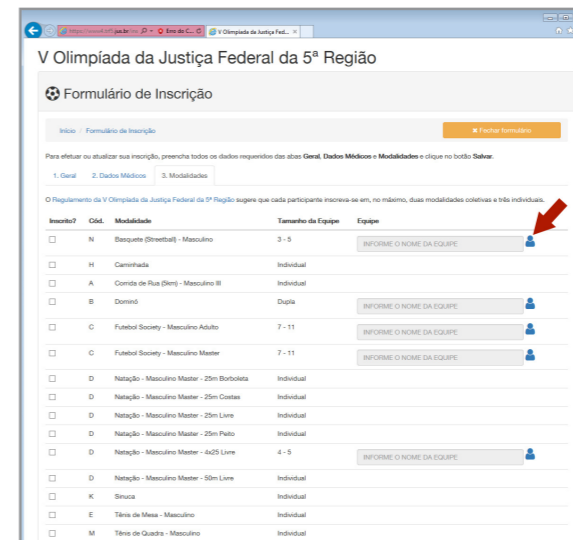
https://www4.trf5.jus.br/ Erro do C... V Olimpíada da Justiça Fed... ×

V Olimpíada da Justiça Federal da 5ª Região

Formulário de Inscrição

Início / Formulário de Inscrição

✖ Fechar formulário

Para efetuar ou atualizar sua inscrição, preencha todos os dados requeridos das abas Geral, Dados Médicos e Modalidades e clique no botão Salvar.

1. Geral | 2. Dados Médicos | 3. Modalidades

O Regulamento da V Olimpíada da Justiça Federal da 5ª Região sugere que cada participante inscreva-se em, no máximo, duas modalidades coletivas e três individuais.

| Inscrito? | Cód. | Modalidade | Tamanho da Equipe | Equipe |
|---|---|---|---|---|
| ☐ | N | Basquete (Streetball) - Masculino | 3 - 5 | INFORME O NOME DA EQUIPE |
| ☐ | H | Caminhada | Individual | |
| ☐ | A | Corrida de Rua (5km) - Masculino III | Individual | |
| ☐ | B | Dominó | Dupla | INFORME O NOME DA EQUIPE |
| ☐ | C | Futebol Society - Masculino Adulto | 7 - 11 | INFORME O NOME DA EQUIPE |
| ☐ | C | Futebol Society - Masculino Master | 7 - 11 | INFORME O NOME DA EQUIPE |
| ☐ | D | Natação - Masculino Master - 25m Borboleta | Individual | |
| ☐ | D | Natação - Masculino Master - 25m Costas | Individual | |
| ☐ | D | Natação - Masculino Master - 25m Livre | Individual | |
| ☐ | D | Natação - Masculino Master - 25m Peito | Individual | |
| ☐ | D | Natação - Masculino Master - 4x25 Livre | 4 - 5 | INFORME O NOME DA EQUIPE |
| ☐ | D | Natação - Masculino Master - 50m Livre | Individual | |
| ☐ | K | Sinuca | Individual | |
| ☐ | E | Tênis de Mesa - Masculino | Individual | |
| ☐ | M | Tênis de Quadra - Masculino | Individual | |